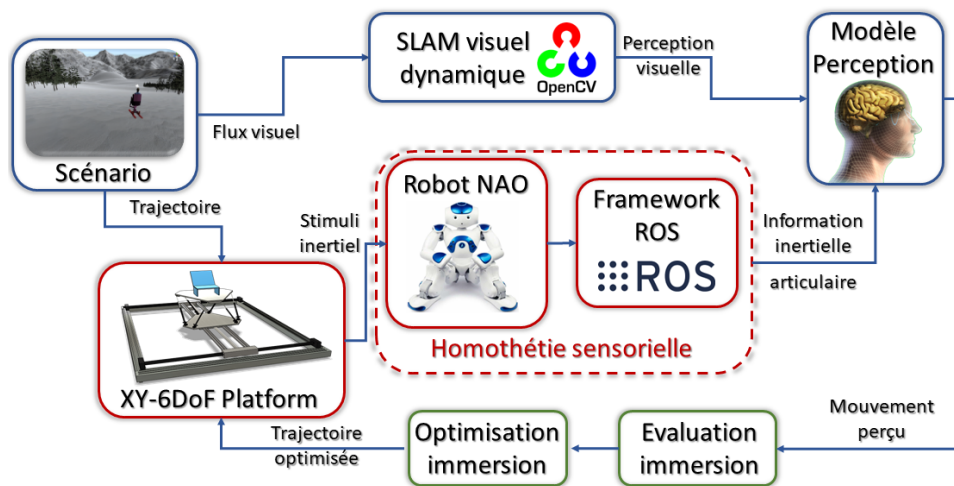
SLAM visuel dynamique

OpenCV

Perception visuelle

Modèle Perception

Scénario

Flux visuel

Trajectoire

Stimuli inertiel

Robot NAO

Framework ROS

ROS

Information inertielle

articulaire

Homothétie sensorielle

XY-6DoF Platform

Trajectoire optimisée

Optimisation immersion

Evaluation immersion

Mouvement perçu